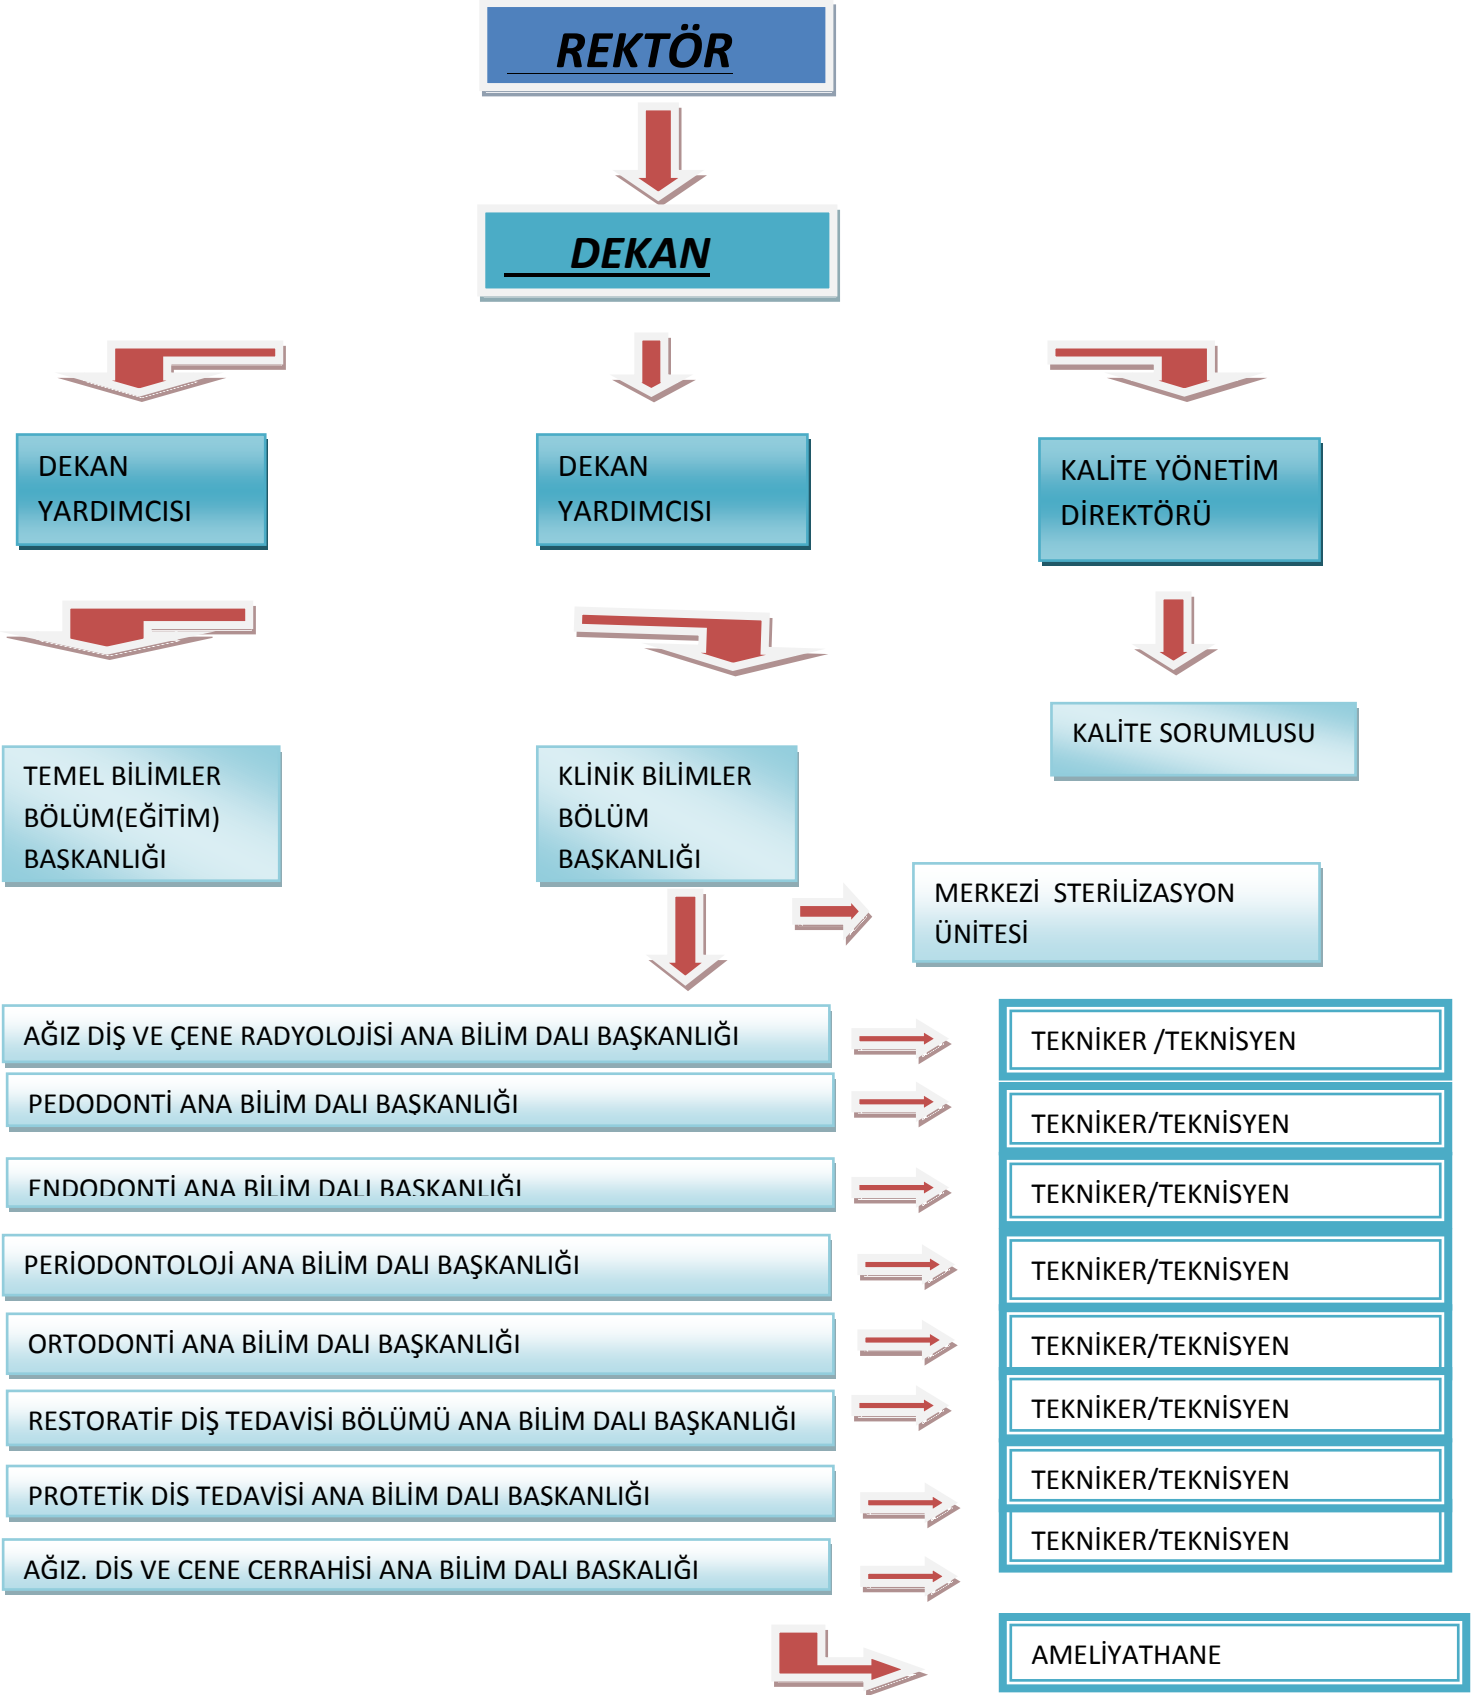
REKTÖR

DEKAN

DEKAN YARDIMCISI

DEKAN YARDIMCISI

KALİTE YÖNETİM DİREKTÖRÜ

KALİTE SORUMLUSU

TEMEL BİLİMLER BÖLÜM(EĞİTİM) BAŞKANLIĞI

KLİNİK BİLİMLER BÖLÜM BAŞKANLIĞI

MERKEZİ STERİLİZASYON ÜNİTESİ

AĞIZ DİŞ VE ÇENE RADYOLOJİSİ ANA BİLİM DALI BAŞKANLIĞI

TEKNİKER /TEKNİSYEN

PEDODONTİ ANA BİLİM DALI BAŞKANLIĞI

TEKNİKER/TEKNİSYEN

ENDODONTİ ANA BİLİM DALI BAŞKANLIĞI

TEKNİKER/TEKNİSYEN

PERİODONTOLOJİ ANA BİLİM DALI BAŞKANLIĞI

TEKNİKER/TEKNİSYEN

ORTODONTİ ANA BİLİM DALI BAŞKANLIĞI

TEKNİKER/TEKNİSYEN

RESTORATİF DİŞ TEDAVİSİ BÖLÜMÜ ANA BİLİM DALI BAŞKANLIĞI

TEKNİKER/TEKNİSYEN

PROTETİK DİS TEDAVİSİ ANA BİLİM DALI BASKANLIĞI

TEKNİKER/TEKNİSYEN

AĞIZ. DİS VE CENE CERRAHİSİ ANA BİLİM DALI BASKALIĞI

TEKNİKER/TEKNİSYEN

AMELİYATHANE